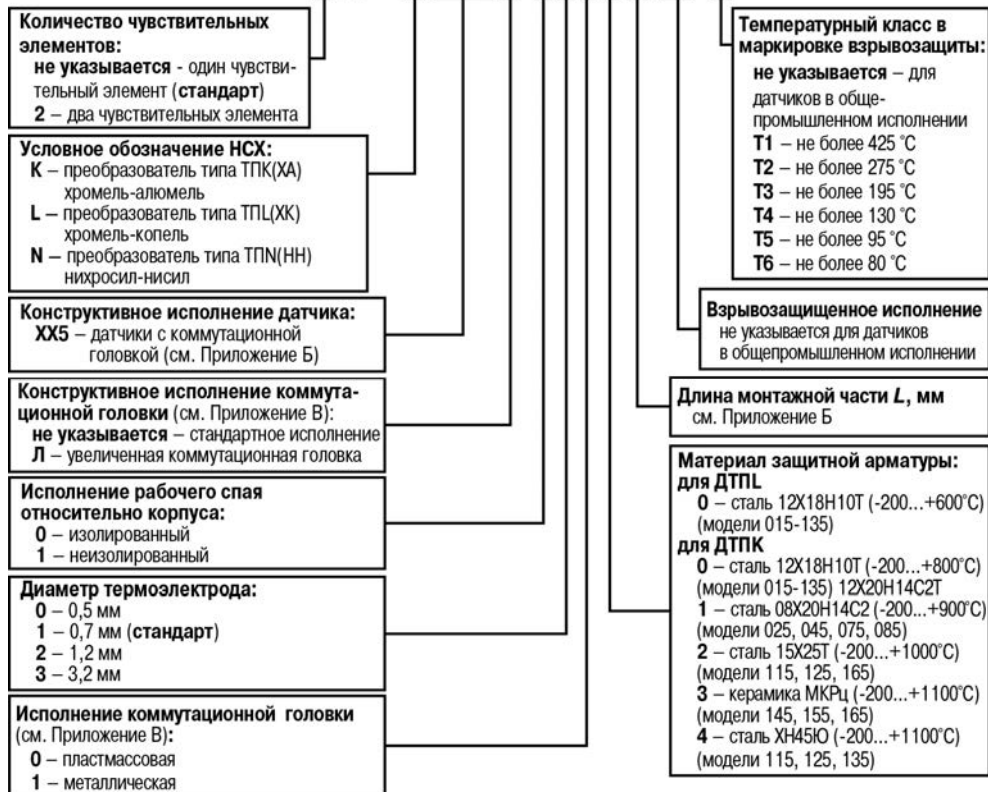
**Количество чувствительных элементов:**
**не указывается** - один чувствительный элемент (**стандарт**)
**2** – два чувствительных элемента

**Условное обозначение НСХ:**
**K** – преобразователь типа ТПК(ХА) хромель-алюмель
**L** – преобразователь типа ТПL(ХК) хромель-копель
**N** – преобразователь типа ТПN(НН) нихросил-нисил

**Конструктивное исполнение датчика:**
**ХХ5** – датчики с коммутационной головкой (см. Приложение Б)

**Конструктивное исполнение коммутационной головки** (см. Приложение В):
**не указывается** – стандартное исполнение
**Л** – увеличенная коммутационная головка

**Исполнение рабочего спая относительно корпуса:**
**0** – изолированный
**1** – неизолированный

**Диаметр термоэлектрода:**
**0** – 0,5 мм
**1** – 0,7 мм (**стандарт**)
**2** – 1,2 мм
**3** – 3,2 мм

**Исполнение коммутационной головки** (см. Приложение В):
**0** – пластмассовая
**1** – металлическая

**Температурный класс в маркировке взрывозащиты:**
**не указывается** – для датчиков в общепромышленном исполнении
**T1** – не более 425 °С
**T2** – не более 275 °С
**T3** – не более 195 °С
**T4** – не более 130 °С
**T5** – не более 95 °С
**T6** – не более 80 °С

**Взрывозащищенное исполнение**
не указывается для датчиков в общепромышленном исполнении

**Длина монтажной части *L*, мм**
см. Приложение Б

**Материал защитной арматуры:**
**для ДТПL**
**0** – сталь 12Х18Н10Т (-200...+600°С) (модели 015-135)
**для ДТПК**
**0** – сталь 12Х18Н10Т (-200...+800°С) (модели 015-135) 12Х20Н14С2Т
**1** – сталь 08Х20Н14С2 (-200...+900°С) (модели 025, 045, 075, 085)
**2** – сталь 15Х25Т (-200...+1000°С) (модели 115, 125, 165)
**3** – керамика МКРц (-200...+1100°С) (модели 145, 155, 165)
**4** – сталь ХН45Ю (-200...+1100°С) (модели 115, 125, 135)